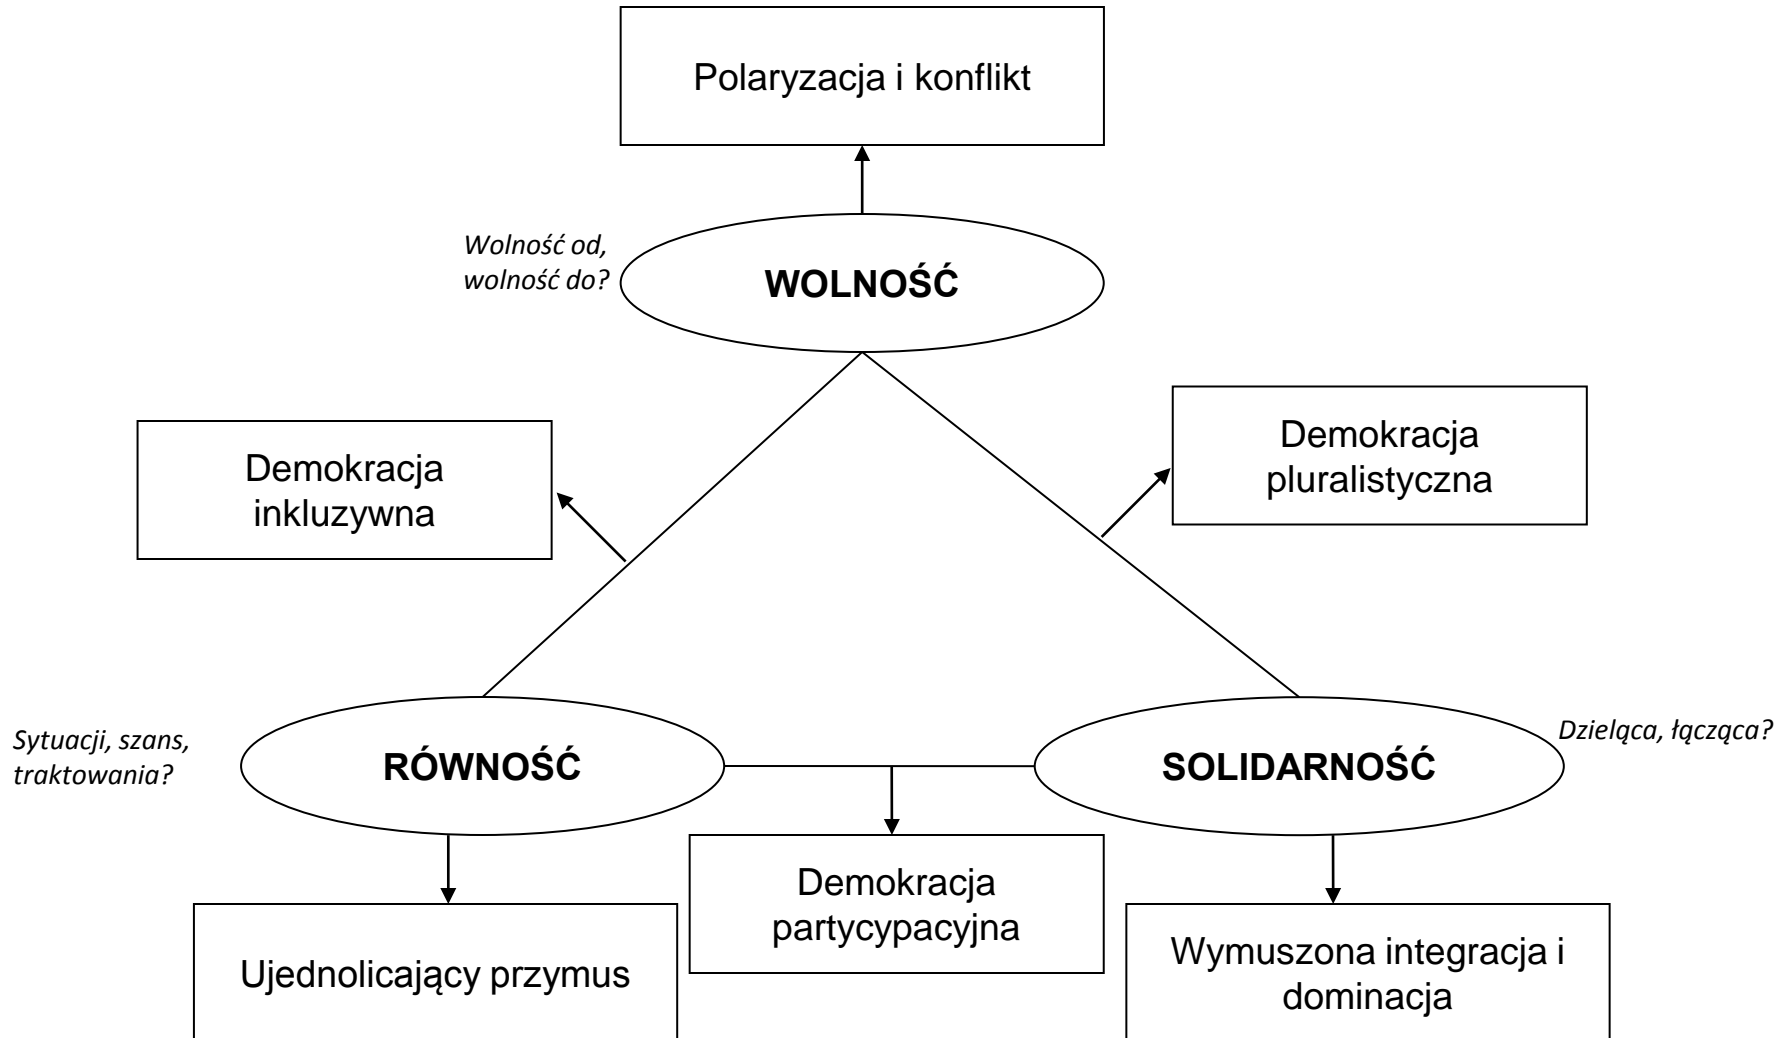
Polaryzacja i konflikt

Wolność od, wolność do?

WOLNOŚĆ

Demokracja inkluzywna

Demokracja pluralistyczna

Sytuacji, szans, traktowania?

RÓWNOŚĆ

SOLIDARNOŚĆ

Dzieląca, łącząca?

Demokracja partycypacyjna

Ujednolicający przymus

Wymuszona integracja i dominacja